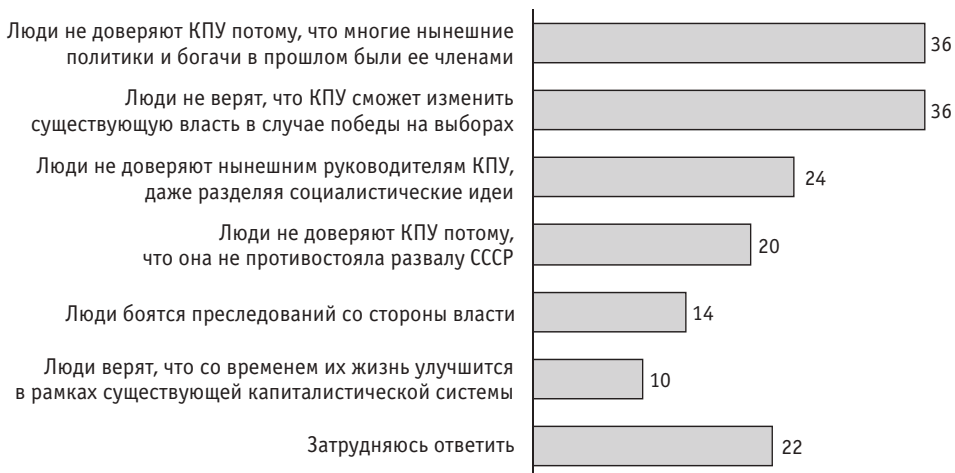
Люди не доверяют КПУ потому, что многие нынешние политики и богачи в прошлом были ее членами
36

Люди не верят, что КПУ сможет изменить существующую власть в случае победы на выборах
36

Люди не доверяют нынешним руководителям КПУ, даже разделяя социалистические идеи
24

Люди не доверяют КПУ потому, что она не противостояла развалу СССР
20

Люди боятся преследований со стороны власти
14

Люди верят, что со временем их жизнь улучшится в рамках существующей капиталистической системы
10

Затрудняюсь ответить
22